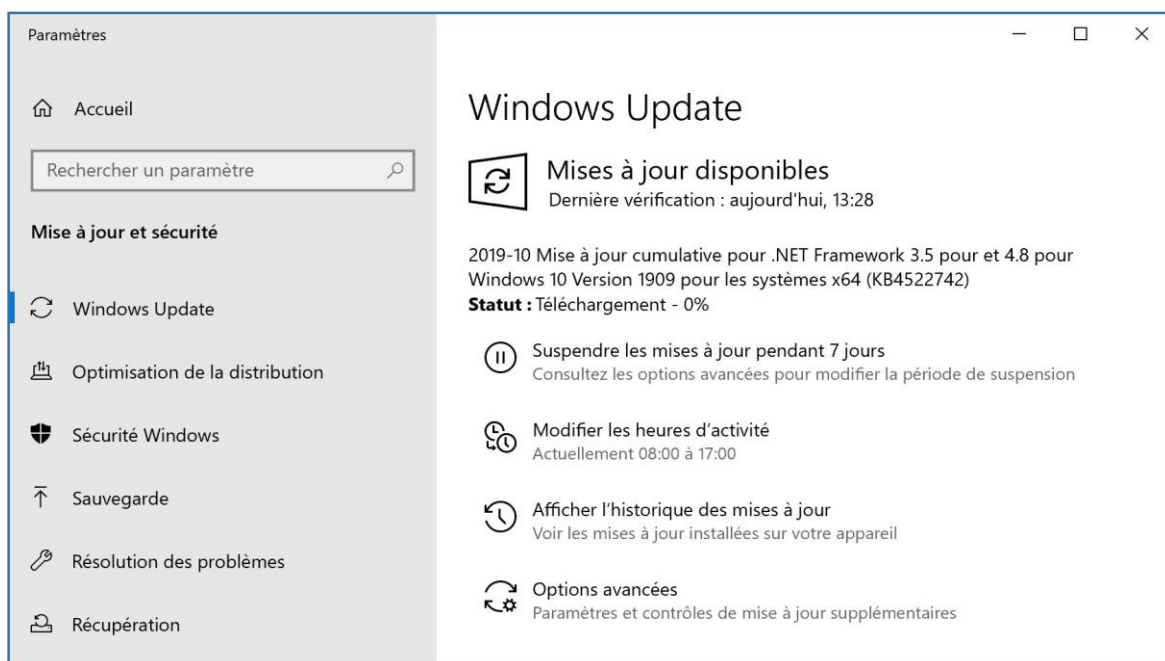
Paramètres

Accueil

Rechercher un paramètre

Mise à jour et sécurité

Windows Update

Optimisation de la distribution

Sécurité Windows

Sauvegarde

Résolution des problèmes

Récupération

Windows Update

Mises à jour disponibles
Dernière vérification : aujourd'hui, 13:28

2019-10 Mise à jour cumulative pour .NET Framework 3.5 pour et 4.8 pour Windows 10 Version 1909 pour les systèmes x64 (KB4522742)
**Statut :** Téléchargement - 0%

Suspendre les mises à jour pendant 7 jours
Consultez les options avancées pour modifier la période de suspension

Modifier les heures d'activité
Actuellement 08:00 à 17:00

Afficher l'historique des mises à jour
Voir les mises à jour installées sur votre appareil

Options avancées
Paramètres et contrôles de mise à jour supplémentaires